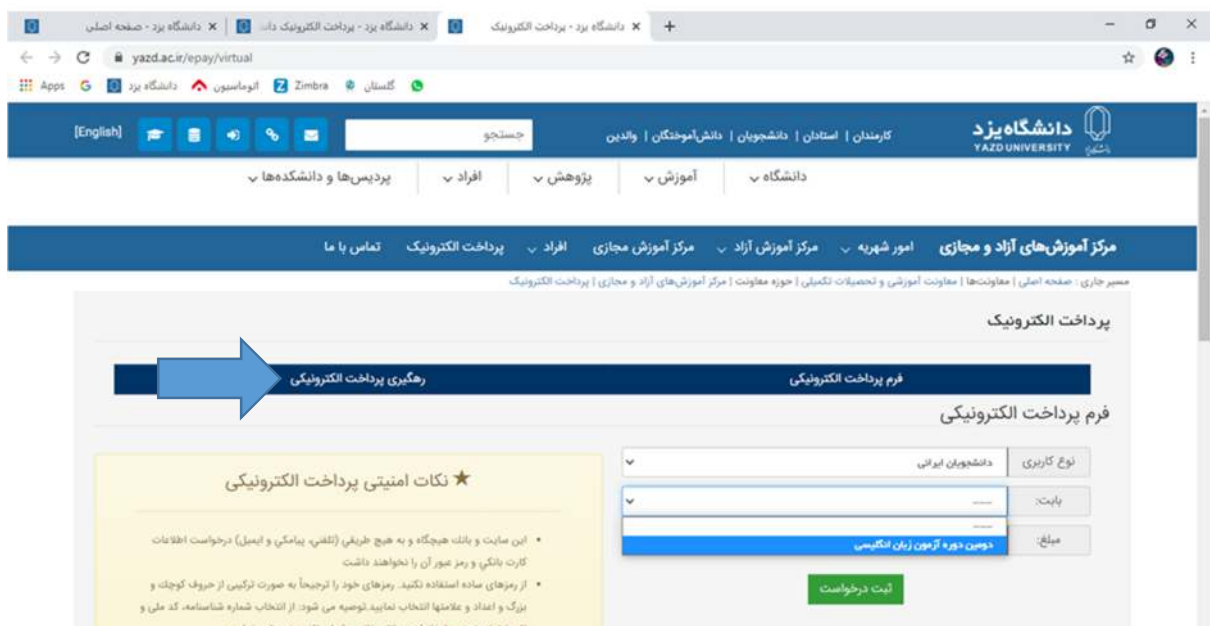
دانشگاه یزد - صفحه اصلی ×
دانشگاه یزد - پرداخت الکترونیک دان ×
دانشگاه یزد - پرداخت الکترونیک ×
+
yazd.ac.ir/epay/virtual
Apps G دانشگاه یزد اتوماسیون Zimbra گلستان

دانشگاه یزد YAZD UNIVERSITY
کارمندان | استادان | دانشجویان | دانش‌آموختگان | والدین
جستجو
[English]
دانشگاه
آموزش
پژوهش
افراد
پردیس‌ها و دانشکده‌ها

مرکز آموزش‌های آزاد و مجازی
امور شهریه
مرکز آموزش آزاد
مرکز آموزش مجازی
افراد
پرداخت الکترونیک
تماس با ما

مسیر جاری : صفحه اصلی | معاونت‌ها | معاونت آموزشی و تحصیلات تکمیلی | حوزه معاونت | مرکز آموزش‌های آزاد و مجازی | پرداخت الکترونیک

پرداخت الکترونیک

فرم پرداخت الکترونیکی
رهگیری پرداخت الکترونیکی

فرم پرداخت الکترونیکی

نوع کاربری
دانشجویان ایرانی
بابت:
----
----
دومین دوره آزمون زبان انگلیسی
مبلغ:
ثبت درخواست

★ نکات امنیتی پرداخت الکترونیکی

• این سایت و بانک هیچگاه و به هیچ طریقی (تلفنی، پیامکی و ایمیل) درخواست اطلاعات کارت بانکی و رمز عبور آن را نخواهند داشت
• از رمزهای ساده استفاده نکنید. رمزهای خود را ترجیحاً به صورت ترکیبی از حروف کوچک و بزرگ و اعداد و علامتها انتخاب نمایید.توصیه می شود: از انتخاب شماره شناسنامه، کد ملی و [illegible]